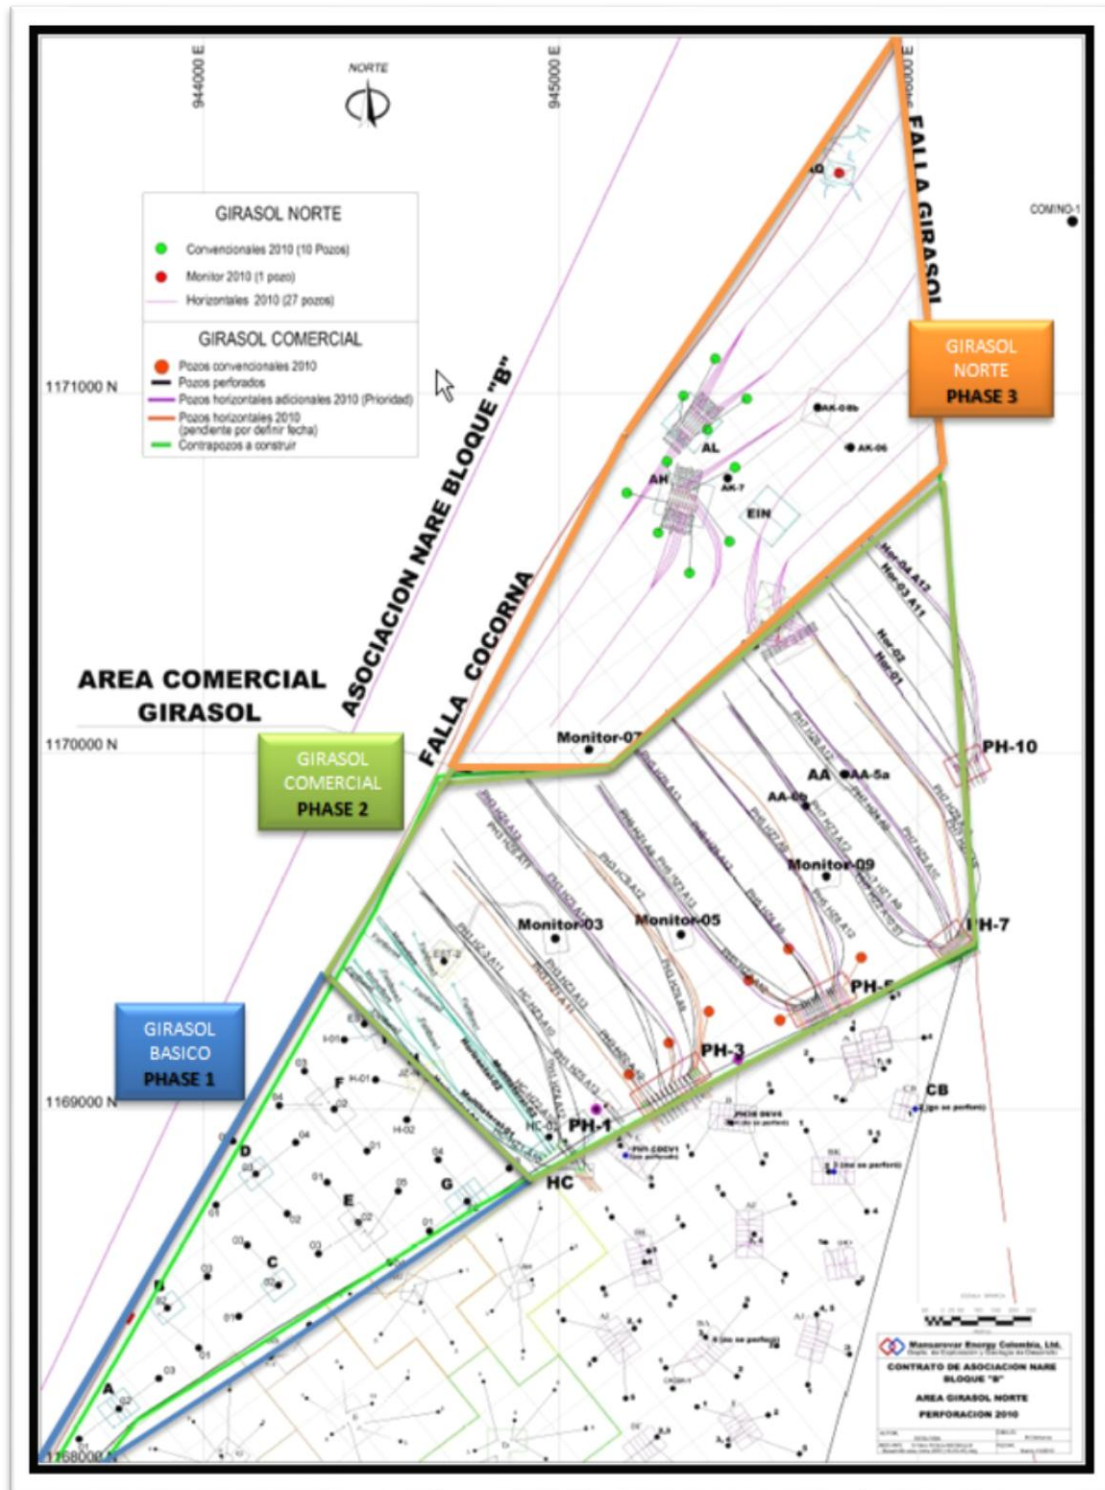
944000 E
NORTE
945000 E
946000 E

FALLA GIRASOL
COMINO-1

GIRASOL NORTE
Convencionales 2010 (10 Pozos)
Monitor 2010 (1 pozo)
Horizontales 2010 (27 pozos)

GIRASOL COMERCIAL
Pozos convencionales 2010
Pozos perforados
Pozos horizontales adicionales 2010 (Prioridad)
Pozos horizontales 2010 (pendiente por definir fecha)
Contrapozos a construir

1171000 N

ASOCIACION NARE BLOQUE "B"

GIRASOL NORTE PHASE 3

AL
AK-08b
AK-06
AH
AK-7
EIN

FALLA COCORNA

AREA COMERCIAL GIRASOL

Har-04 A12
Har-03 A11
Har-02
Har-01

1170000 N

Monitor-07
PH-10
AA
AA-5a
AA-6b

GIRASOL COMERCIAL PHASE 2

Monitor-09
Monitor-03
Monitor-05
PH-7
PH-5
PH-3

GIRASOL BASICO PHASE 1

1169000 N
F
PH-1
HC
CB
D
E
G
C
B
A

1168000 N

Mansarovar Energy Colombia, Ltd.
CONTRATO DE ASOCIACION NARE BLOQUE "B"
AREA GIRASOL NORTE
PERFORACION 2010